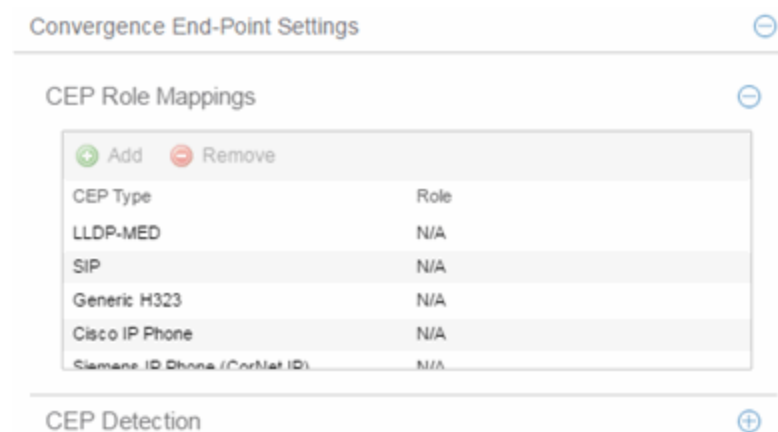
Convergence End-Point Settings

CEP Role Mappings

Add Remove

| CEP Type | Role |
|---|---|
| LLDP-MED | N/A |
| SIP | N/A |
| Generic H323 | N/A |
| Cisco IP Phone | N/A |
| Siemens IP Phone (CorNet IP) | N/A |

CEP Detection